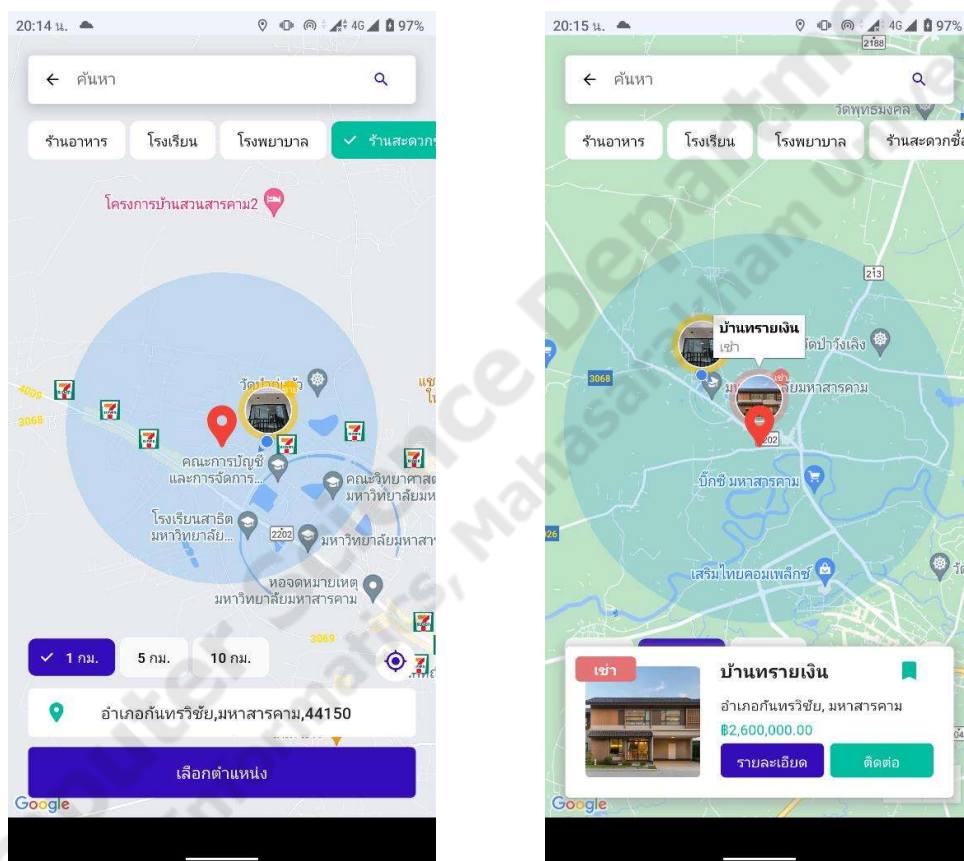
20:14 น. 97%

← ค้นหา

ร้านอาหาร โรงเรียน โรงพยาบาล ✓ ร้านสะดวกซ

โครงการบ้านสวนสารคาม2

3068

วัดป่าน้ำ

คณะการบัญชีและการจัดการ...

คณะวิทยาศาสต มหาวิทยาลัยมห

โรงเรียนสาธิต มหาวิทยาลัย...

2202 มหาวิทยาลัยมหาสา

หอจดหมายเหตุ มหาวิทยาลัยมหาสารคาม

3069

✓ 1 กม. 5 กม. 10 กม.

อำเภอกันทรวิชัย,มหาสารคาม,44150

เลือกตำแหน่ง

Google

20:15 น. 97%

2188

← ค้นหา

วัดพุทธมงคล

ร้านอาหาร โรงเรียน โรงพยาบาล ร้านสะดวกซื้อ

213

บ้านทรายเงิน
เช่า

วัดป่าวังเลิง

3068

มหาวิทยาลัยมหาสารคาม

202

บิ๊กซี มหาสารคาม

เสริมไทยคอมเพล็กซ์

เช่า

บ้านทรายเงิน

อำเภอกันทรวิชัย, มหาสารคาม

฿2,600,000.00

รายละเอียด ติดต่อ

Google

Computer Science Department, Mathematics, Mahasarakham University